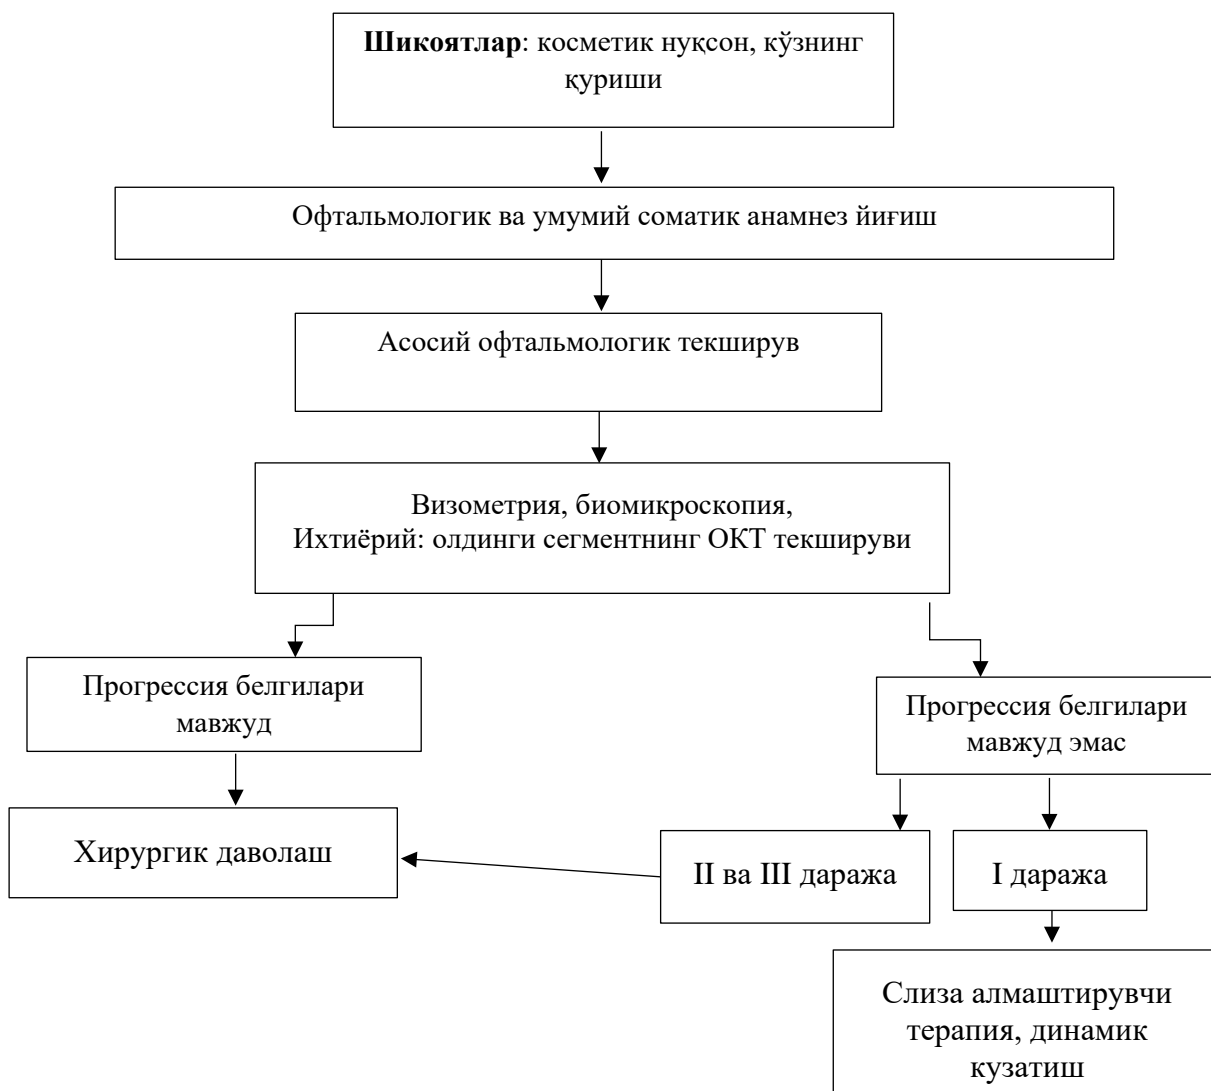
**Шикоятлар**: косметик нуқсон, кўзнинг қуриши

Офтальмологик ва умумий соматик анамнез йиғиш

Асосий офтальмологик текширув

Визометрия, биомикроскопия,
Ихтиёрий: олдинги сегментнинг ОКТ текшируви

Прогрессия белгилари мавжуд

Прогрессия белгилари мавжуд эмас

Хирургик даволаш

II ва III даража

I даража

Слиза алмаштирувчи терапия, динамик кузатиш